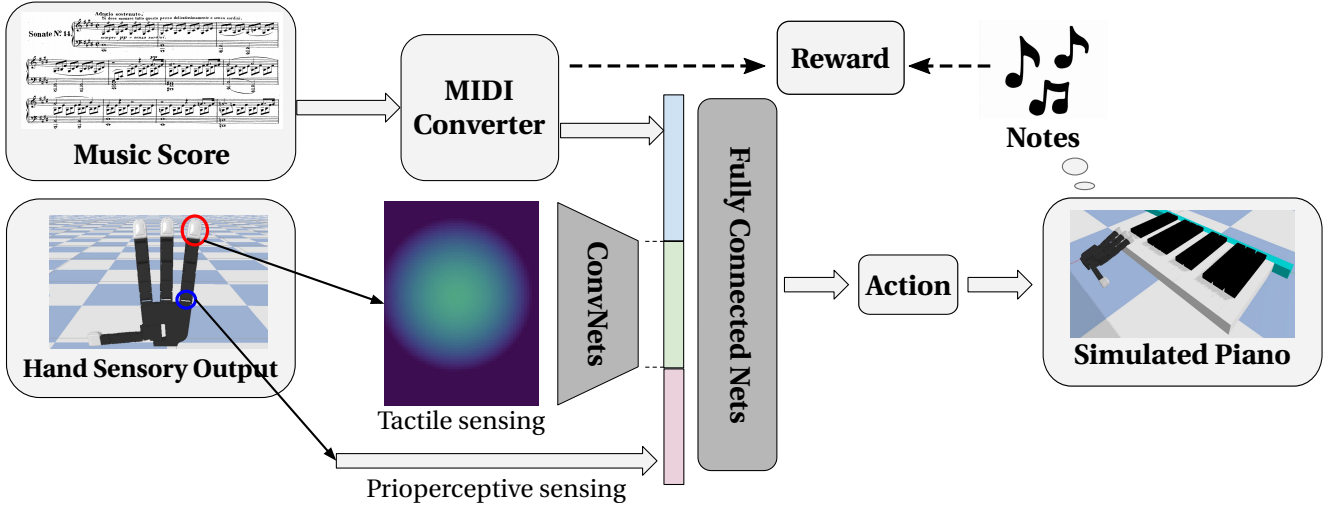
Adagio sostenuto.
Si deve suonare tutto questo pezzo delicatissimamente e senza sordini.
Sonate № 14.
sempre pp e senza sordini

Music Score

MIDI Converter

Reward

Notes

Hand Sensory Output

Tactile sensing

ConvNets

Fully Connected Nets

Action

Simulated Piano

Prioperceptive sensing